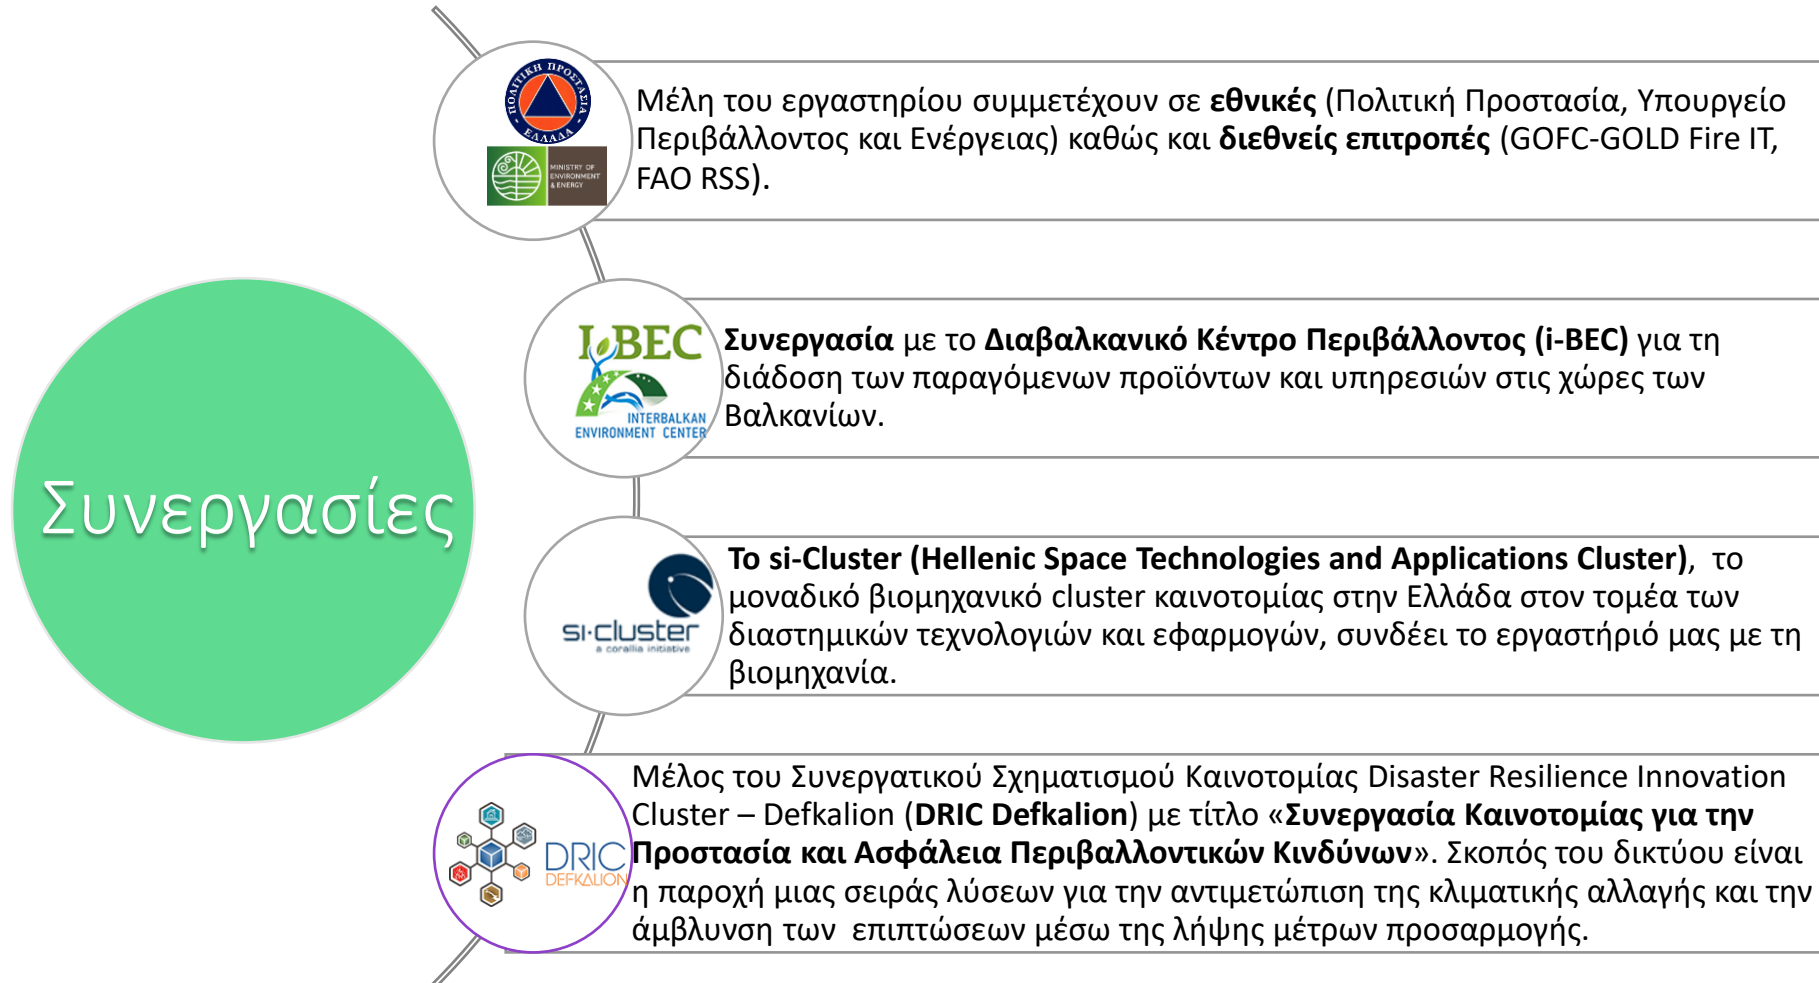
Συνεργασίες

ΠΟΛΙΤΙΚΗ ΠΡΟΣΤΑΣΙΑ ΕΛΛΑΔΑ

MINISTRY OF ENVIRONMENT & ENERGY

Μέλη του εργαστηρίου συμμετέχουν σε **εθνικές** (Πολιτική Προστασία, Υπουργείο Περιβάλλοντος και Ενέργειας) καθώς και **διεθνείς επιτροπές** (GOFC-GOLD Fire IT, FAO RSS).

I-BEC INTERBALKAN ENVIRONMENT CENTER

**Συνεργασία** με το **Διαβαλκανικό Κέντρο Περιβάλλοντος (i-BEC)** για τη διάδοση των παραγόμενων προϊόντων και υπηρεσιών στις χώρες των Βαλκανίων.

si-cluster a corallia initiative

**Το si-Cluster (Hellenic Space Technologies and Applications Cluster)**, το μοναδικό βιομηχανικό cluster καινοτομίας στην Ελλάδα στον τομέα των διαστημικών τεχνολογιών και εφαρμογών, συνδέει το εργαστήριό μας με τη βιομηχανία.

DRIC DEFKALION

Μέλος του Συνεργατικού Σχηματισμού Καινοτομίας Disaster Resilience Innovation Cluster – Defkalion (**DRIC Defkalion**) με τίτλο «**Συνεργασία Καινοτομίας για την Προστασία και Ασφάλεια Περιβαλλοντικών Κινδύνων**». Σκοπός του δικτύου είναι η παροχή μιας σειράς λύσεων για την αντιμετώπιση της κλιματικής αλλαγής και την άμβλυνση των επιπτώσεων μέσω της λήψης μέτρων προσαρμογής.